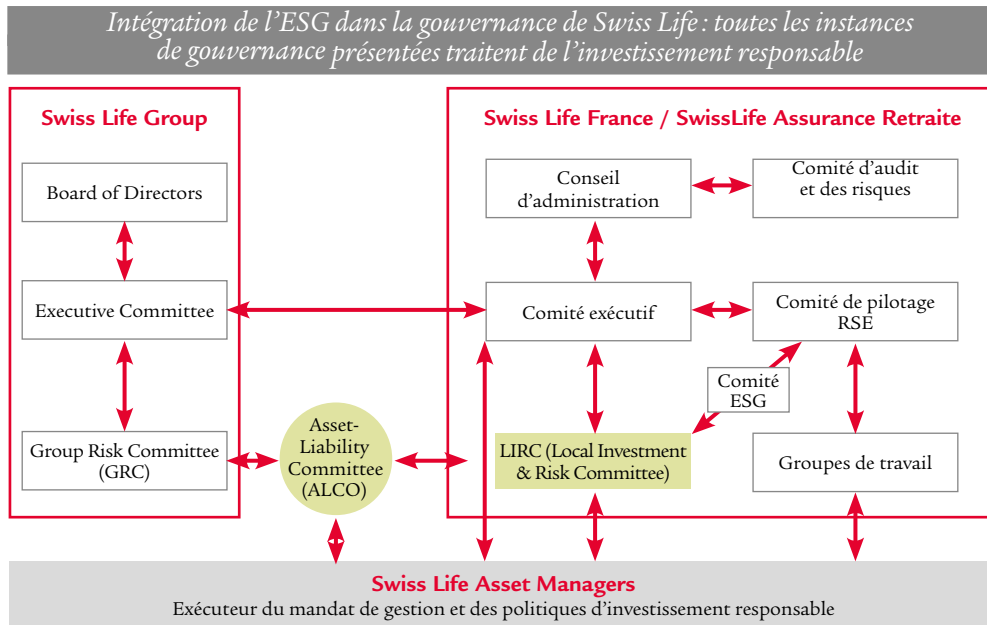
Intégration de l'ESG dans la gouvernance de Swiss Life : toutes les instances de gouvernance présentées traitent de l'investissement responsable

Swiss Life Group

Board of Directors

Executive Committee

Group Risk Committee (GRC)

Asset-Liability Committee (ALCO)

Swiss Life France / SwissLife Assurance Retraite

Conseil d'administration

Comité d'audit et des risques

Comité exécutif

Comité de pilotage RSE

Comité ESG

LIRC (Local Investment & Risk Committee)

Groupes de travail

Swiss Life Asset Managers

Exécuteur du mandat de gestion et des politiques d'investissement responsable